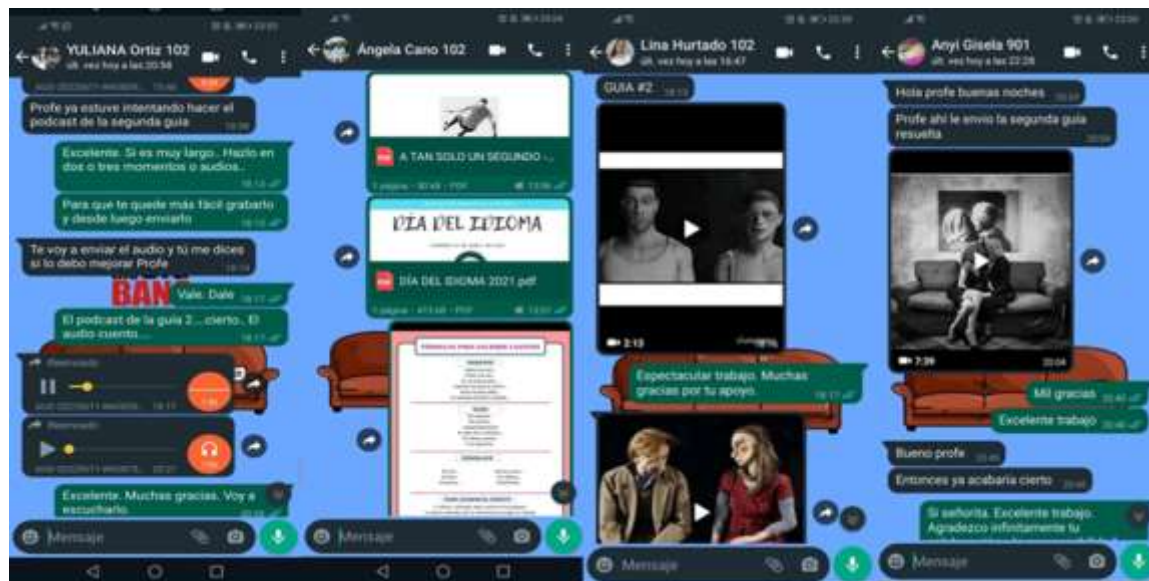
YULIANA Ortiz 102
últ. vez hoy a las 20:58

Profe ya estuve intentando hacer el podcast de la segunda guía 18:09

Excelente. Si es muy largo...Hazlo en dos o tres momentos o audios... 18:14

Para que te quede más fácil grabarlo y desde luego enviarlo 18:15

Te voy a enviar el audio y tú me dices si lo debo mejorar Profe 18:16

BAN

Vale. Dale 18:17

El podcast de la guía 2.... cierto... El audio cuento.... 18:17

Reenviado
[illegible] 18:17

Reenviado
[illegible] 22:21

Excelente. Muchas gracias. Voy a escucharlo.

Mensaje

Ángela Cano 102

A TAN SOLO UN SEGUNDO -...
1 página • 80 kB • PDF 13:06

DÍA DEL IDIOMA

DÍA DEL IDIOMA 2021.pdf
1 página • 473 kB • PDF 13:07

Mensaje

Lina Hurtado 102
últ. vez hoy a las 16:47

GUIA #2 18:13

2:13

Espectacular trabajo. Muchas gracias por tu apoyo. 18:17

Mensaje

Anyi Gisela 901
últ. vez hoy a las 22:28

Hola profe buenas noches 20:03

Profe ahí le envío la segunda guía resuelta 20:03

7:39 20:04

Mil gracias 20:40

Excelente trabajo 20:40

Bueno profe 20:45

Entonces ya acabaría cierto 20:45

Si señorita. Excelente trabajo. Agradezco infinitamente tu

Mensaje